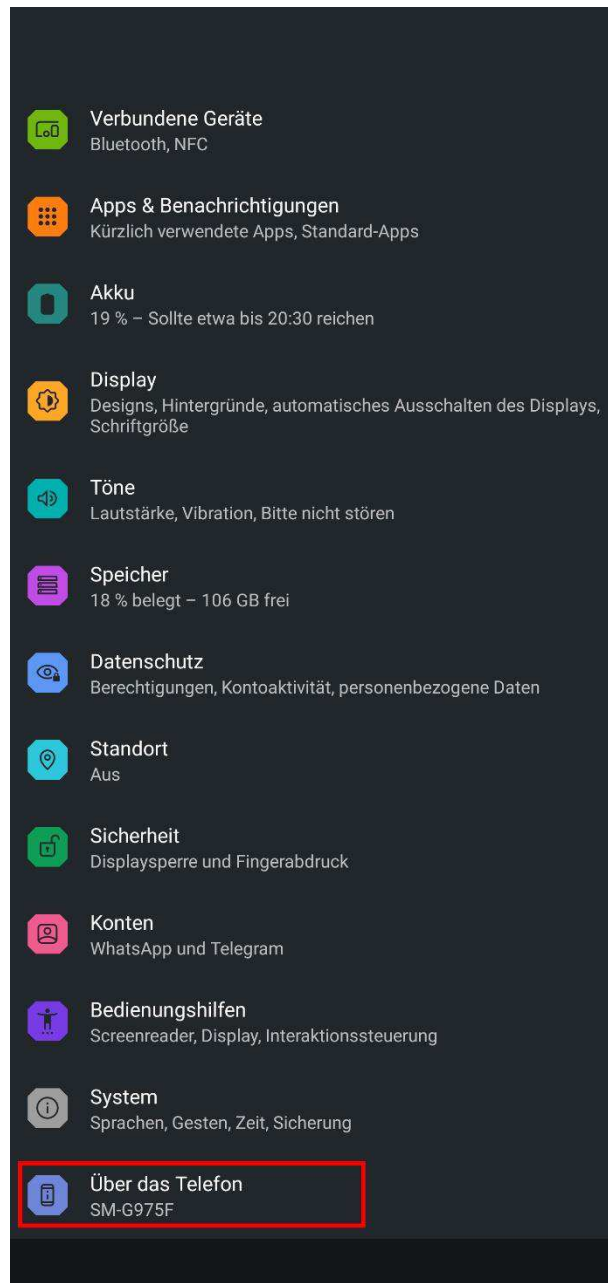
Verbundene Geräte
Bluetooth, NFC

Apps & Benachrichtigungen
Kürzlich verwendete Apps, Standard-Apps

Akku
19 % – Sollte etwa bis 20:30 reichen

Display
Designs, Hintergründe, automatisches Ausschalten des Displays, Schriftgröße

Töne
Lautstärke, Vibration, Bitte nicht stören

Speicher
18 % belegt – 106 GB frei

Datenschutz
Berechtigungen, Kontoaktivität, personenbezogene Daten

Standort
Aus

Sicherheit
Displaysperre und Fingerabdruck

Konten
WhatsApp und Telegram

Bedienungshilfen
Screenreader, Display, Interaktionssteuerung

System
Sprachen, Gesten, Zeit, Sicherung

Über das Telefon
SM-G975F